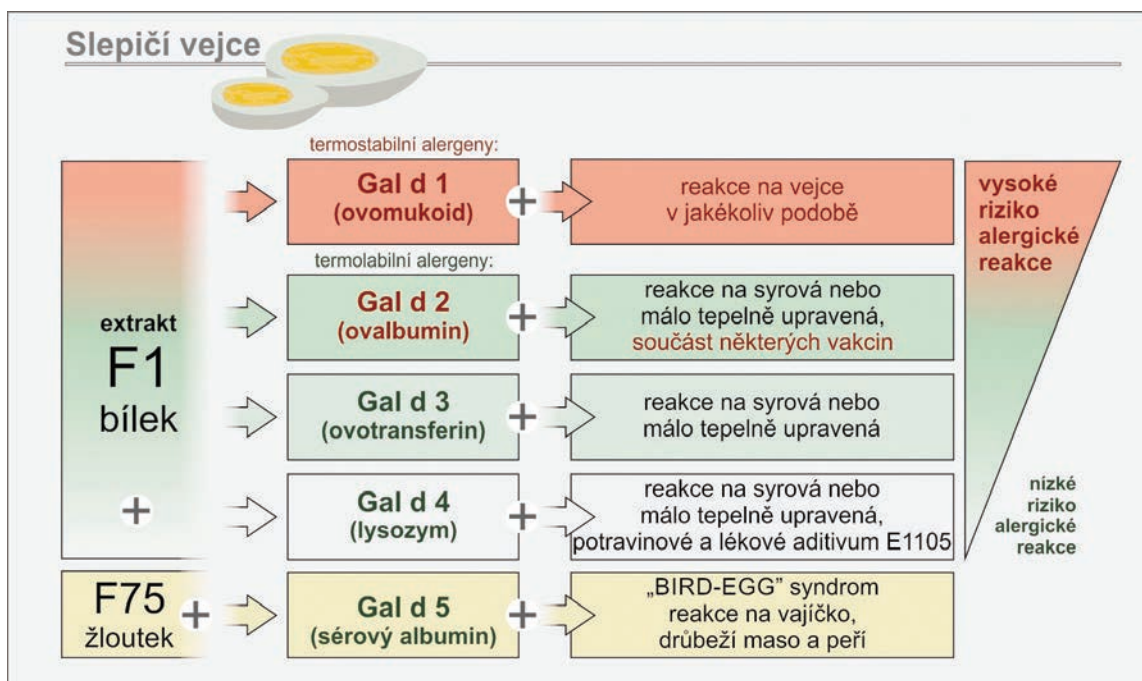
Slepičí vejce

termostabilní alergeny:

extrakt
F1
bílek

+

Gal d 1
(ovomukoid)

+

reakce na vejce v jakékoliv podobě

termolabilní alergeny:

Gal d 2
(ovalbumin)

+

reakce na syrová nebo málo tepelně upravená, součást některých vakcin

Gal d 3
(ovotransferin)

+

reakce na syrová nebo málo tepelně upravená

Gal d 4
(lysozym)

+

reakce na syrová nebo málo tepelně upravená, potravinové a lékové aditivum E1105

F75
žloutek

+

Gal d 5
(sérový albumin)

+

„BIRD-EGG" syndrom
reakce na vajíčko, drůbeží maso a peří

vysoké riziko alergické reakce

nízké riziko alergické reakce